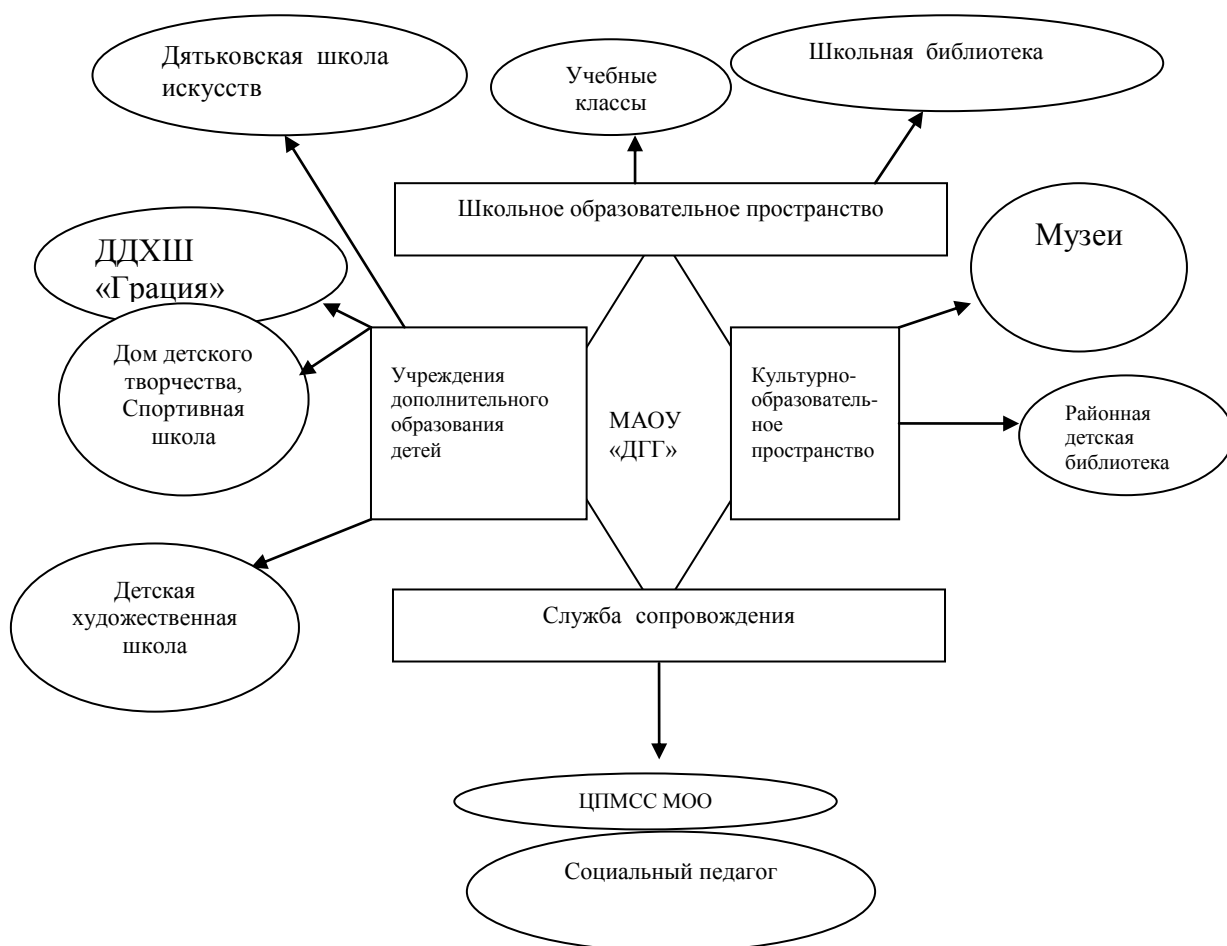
Дятьковская школа искусств

Учебные классы

Школьная библиотека

Школьное образовательное пространство

ДДХШ «Грация»

Музеи

Дом детского творчества, Спортивная школа

Учреждения дополнительного образования детей

МАОУ «ДГГ»

Культурно-образовательное пространство

Районная детская библиотека

Детская художественная школа

Служба сопровождения

ЦПМСС МОО

Социальный педагог